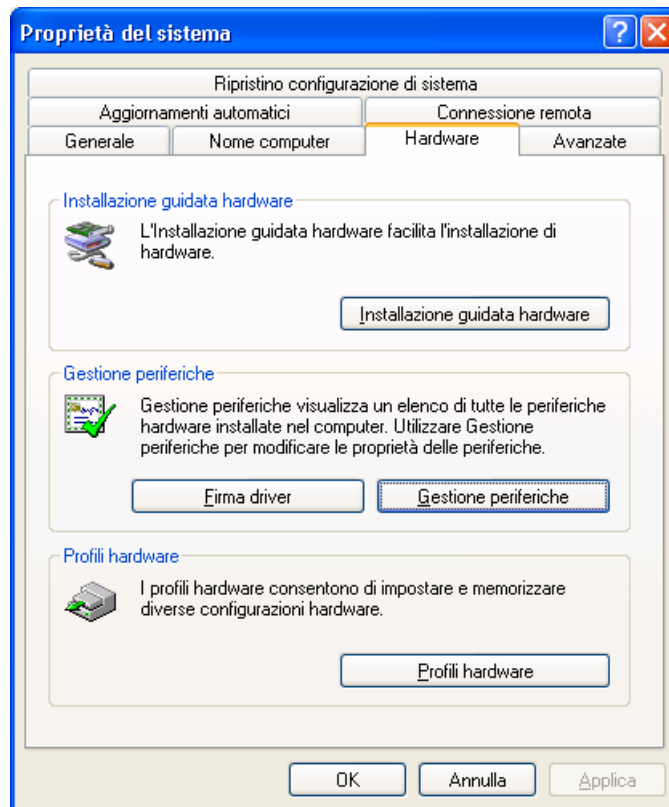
Proprietà del sistema

Ripristino configurazione di sistema
Aggiornamenti automatici
Connessione remota
Generale
Nome computer
Hardware
Avanzate

Installazione guidata hardware
L'Installazione guidata hardware facilita l'installazione di hardware.
Installazione guidata hardware

Gestione periferiche
Gestione periferiche visualizza un elenco di tutte le periferiche hardware installate nel computer. Utilizzare Gestione periferiche per modificare le proprietà delle periferiche.
Firma driver
Gestione periferiche

Profili hardware
I profili hardware consentono di impostare e memorizzare diverse configurazioni hardware.
Profili hardware

OK
Annulla
Applica